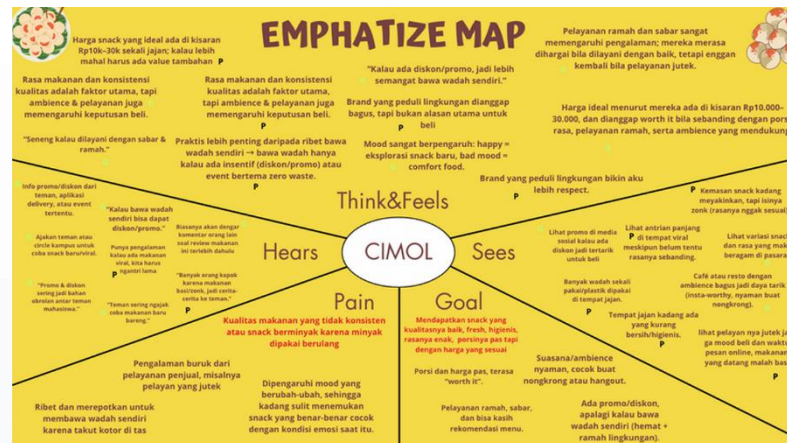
EMPHATIZE MAP

Harga snack yang ideal ada di kisaran Rp10k–30k sekali jajan; kalau lebih mahal harus ada value tambahan P

Rasa makanan dan konsistensi kualitas adalah faktor utama, tapi ambience & pelayanan juga memengaruhi keputusan beli.

"Seneng kalau dilayani dengan sabar & ramah."

Rasa makanan dan konsistensi kualitas adalah faktor utama, tapi ambience & pelayanan juga memengaruhi keputusan beli. P

"Kalau ada diskon/promo, jadi lebih semangat bawa wadah sendiri."

Brand yang peduli lingkungan dianggap bagus, tapi bukan alasan utama untuk beli

Praktis lebih penting daripada ribet bawa wadah sendiri → bawa wadah hanya kalau ada insentif (diskon/promo) atau event bertema zero waste.

Mood sangat berpengaruh: happy = eksplorasi snack baru, bad mood = comfort food.

Pelayanan ramah dan sabar sangat memengaruhi pengalaman; mereka merasa dihargai bila dilayani dengan baik, tetapi enggan kembali bila pelayanan jutek.

Harga ideal menurut mereka ada di kisaran Rp10.000–30.000, dan dianggap worth it bila sebanding dengan pors rasa, pelayanan ramah, serta ambience yang mendukung

Brand yang peduli lingkungan bikin aku lebih respect.

Think&Feels

Hears

CIMOL

Sees

Pain

Goal

Info promo/diskon dari teman, aplikasi delivery, atau event tertentu.

"Kalau bawa wadah sendiri bisa dapat diskon/promo."

Ajakan teman atau circle kampus untuk coba snack baru/viral.

Punya pengalaman kalau ada makanan viral, kita harus ngantri lama

Biasanya akan dengar komentar orang lain soal review makanan ini terlebih dahulu

"Banyak orang kepok karena makanan basi/zonk, jadi cerita-cerita ke teman."

"Promo & diskon sering jadi bahan obrolan antar teman mahasiswa."

"Teman sering ngajak coba makanan baru bareng."

Lihat promo di media sosial kalau ada diskon jadi tertarik untuk beli

Lihat antrian panjang di tempat viral meskipun belum tentu rasanya sebanding.

Kemasan snack kadang meyakinkan, tapi isinya zonk (rasanya nggak sesuai)

Lihat variasi snack dan rasa yang makin beragam di pasaran

Banyak wadah sekali pakai/plastik dipakai di tempat jajan.

Café atau resto dengan ambience bagus jadi daya tarik (insta-worthy, nyaman buat nongkrong).

Tempat jajan kadang ada yang kurang bersih/higienis.

lihat pelayan nya jutek ja ga mood beli dan waktu pesan online, makanan yang datang malah bas

Kualitas makanan yang tidak konsisten atau snack berminyak karena minyak dipakai berulang

Mendapatkan snack yang kualitasnya baik, fresh, higienis, rasanya enak, porsinya pas tapi dengan harga yang sesuai

Pengalaman buruk dari pelayanan penjual, misalnya pelayan yang jutek

Dipengaruhi mood yang berubah-ubah, sehingga kadang sulit menemukan snack yang benar-benar cocok dengan kondisi emosi saat itu.

Porsi dan harga pas, terasa "worth it".

Suasana/ambience nyaman, cocok buat nongkrong atau hangout.

Ribet dan merepotkan untuk membawa wadah sendiri karena takut kotor di tas

Pelayanan ramah, sabar, dan bisa kasih rekomendasi menu.

Ada promo/diskon, apalagi kalau bawa wadah sendiri (hemat + ramah lingkungan).